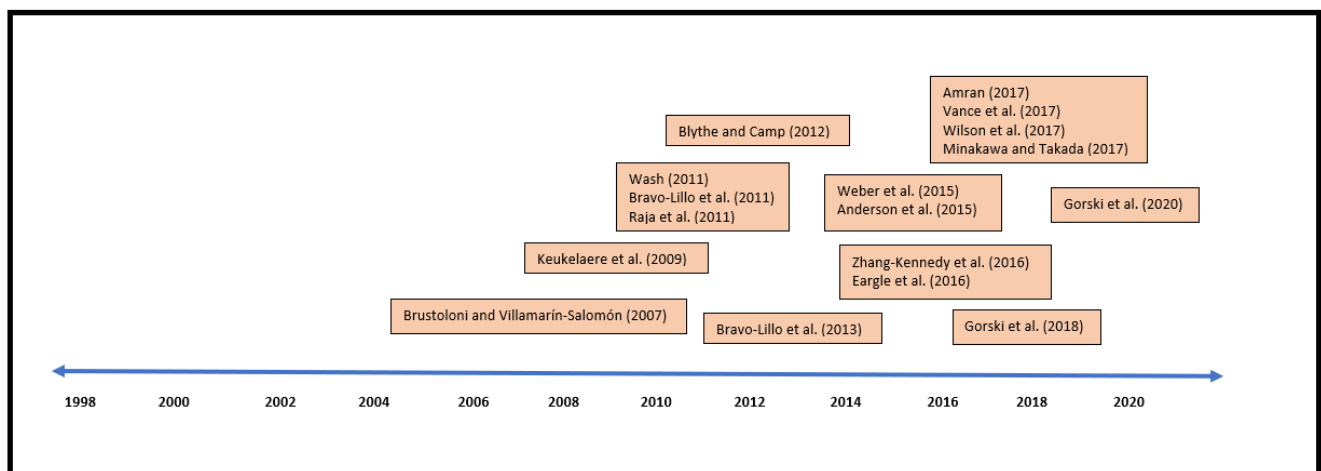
Amran (2017)
Vance et al. (2017)
Wilson et al. (2017)
Minakawa and Takada (2017)

Blythe and Camp (2012)

Wash (2011)
Bravo-Lillo et al. (2011)
Raja et al. (2011)

Weber et al. (2015)
Anderson et al. (2015)

Gorski et al. (2020)

Keukelaere et al. (2009)

Zhang-Kennedy et al. (2016)
Eargle et al. (2016)

Brustoloni and Villamarín-Salomón (2007)

Bravo-Lillo et al. (2013)

Gorski et al. (2018)

1998 2000 2002 2004 2006 2008 2010 2012 2014 2016 2018 2020